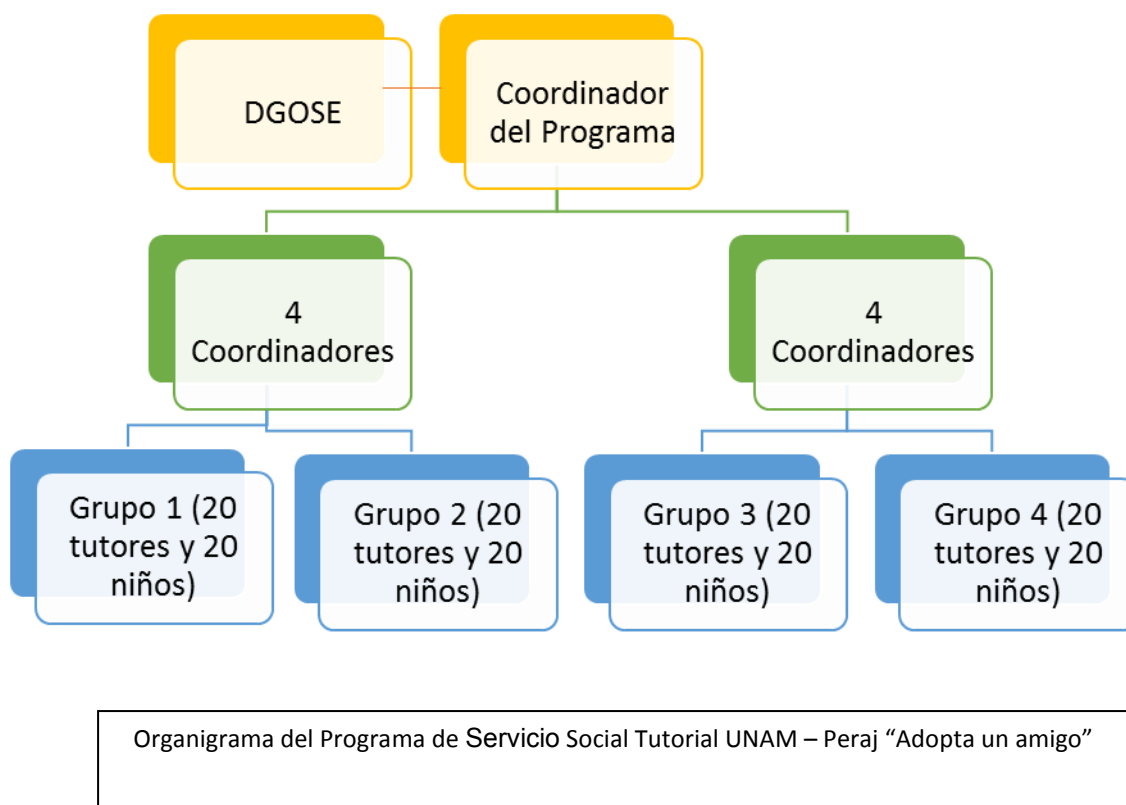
DGOSE

Coordinador del Programa

4 Coordinadores

4 Coordinadores

Grupo 1 (20 tutores y 20 niños)

Grupo 2 (20 tutores y 20 niños)

Grupo 3 (20 tutores y 20 niños)

Grupo 4 (20 tutores y 20 niños)

Organigrama del Programa de Servicio Social Tutorial UNAM – Peraj “Adopta un amigo”